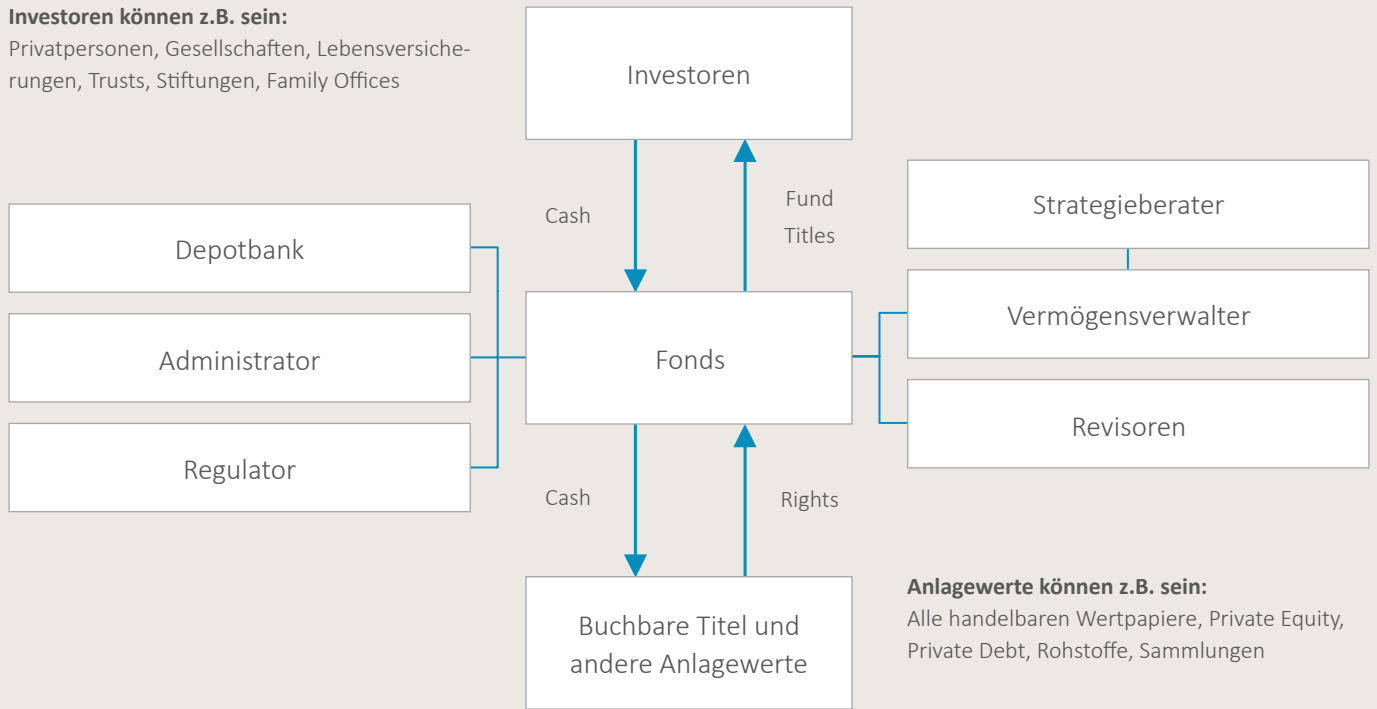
**Investoren können z.B. sein:**
Privatpersonen, Gesellschaften, Lebensversicherungen, Trusts, Stiftungen, Family Offices

Investoren

Cash

Fund Titles

Strategieberater

Depotbank

Administrator

Regulator

Fonds

Vermögensverwalter

Revisoren

Cash

Rights

Buchbare Titel und andere Anlagewerte

**Anlagewerte können z.B. sein:**
Alle handelbaren Wertpapiere, Private Equity, Private Debt, Rohstoffe, Sammlungen